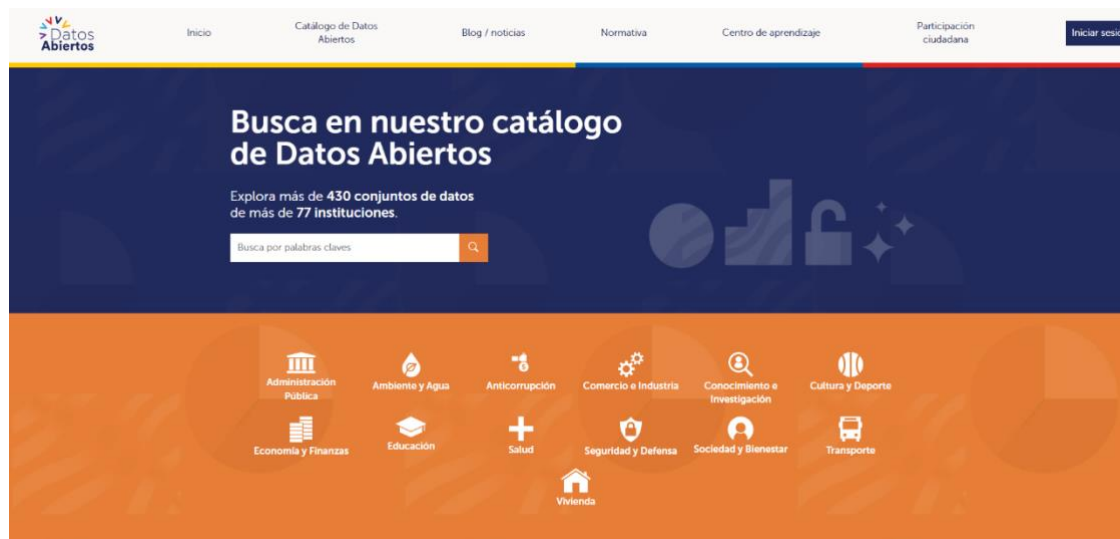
Datos Abiertos

Inicio

Catálogo de Datos Abiertos

Blog / noticias

Normativa

Centro de aprendizaje

Participación ciudadana

Iniciar sesi

Busca en nuestro catálogo de Datos Abiertos

Explora más de **430 conjuntos de datos** de más de **77 instituciones**.

Busca por palabras claves

Administración Pública

Ambiente y Agua

Anticorrupción

Comercio e Industria

Conocimiento e Investigación

Cultura y Deporte

Economía y Finanzas

Educación

Salud

Seguridad y Defensa

Sociedad y Bienestar

Transporte

Vivienda